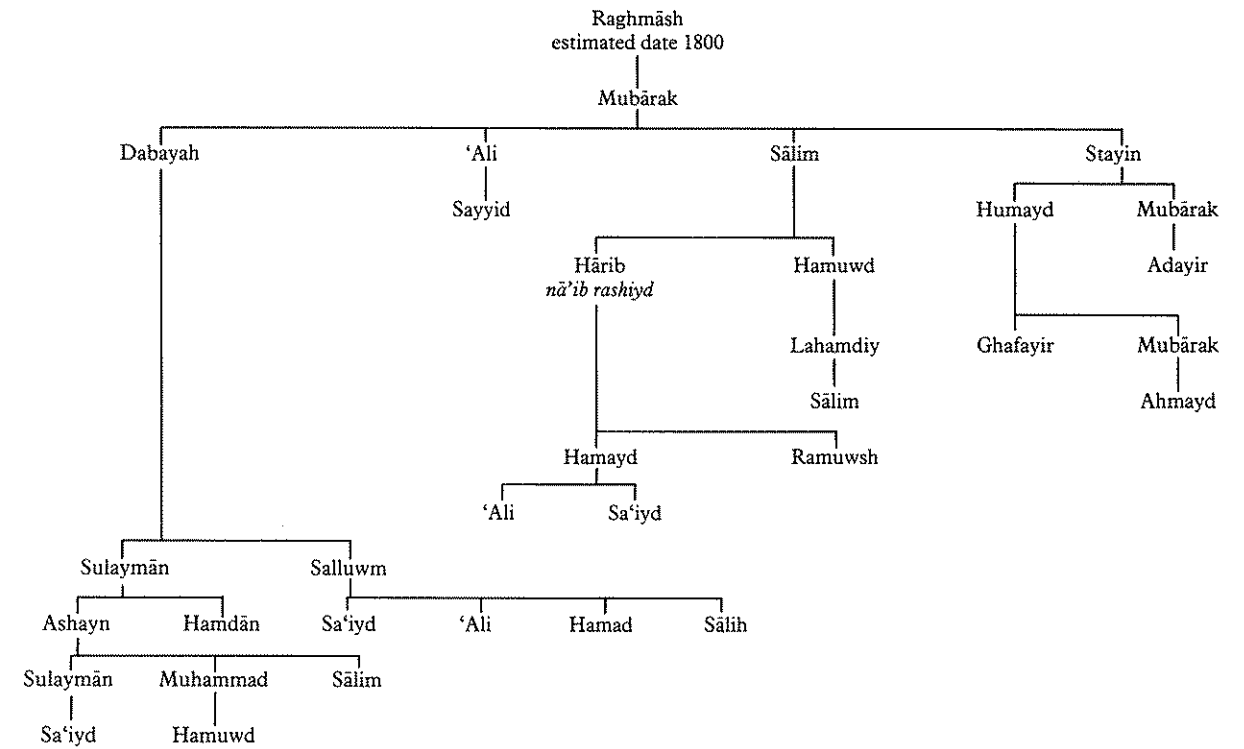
Raghmāsh
estimated date 1800

Mubārak

Dabayah

'Ali

Sayyid

Sālim

Hārib
*nā'ib rashiyd*

Hamuwd

Lahamdiy

Sālim

Hamayd

Ramuwsh

'Ali

Sa'iyd

Stayin

Humayd

Mubārak

Adayir

Ghafayir

Mubārak

Ahmayd

Sulaymān

Salluwm

Ashayn

Hamdān

Sa'iyd

'Ali

Hamad

Sālih

Sulaymān

Muhammad

Sālim

Sa'iyd

Hamuwd